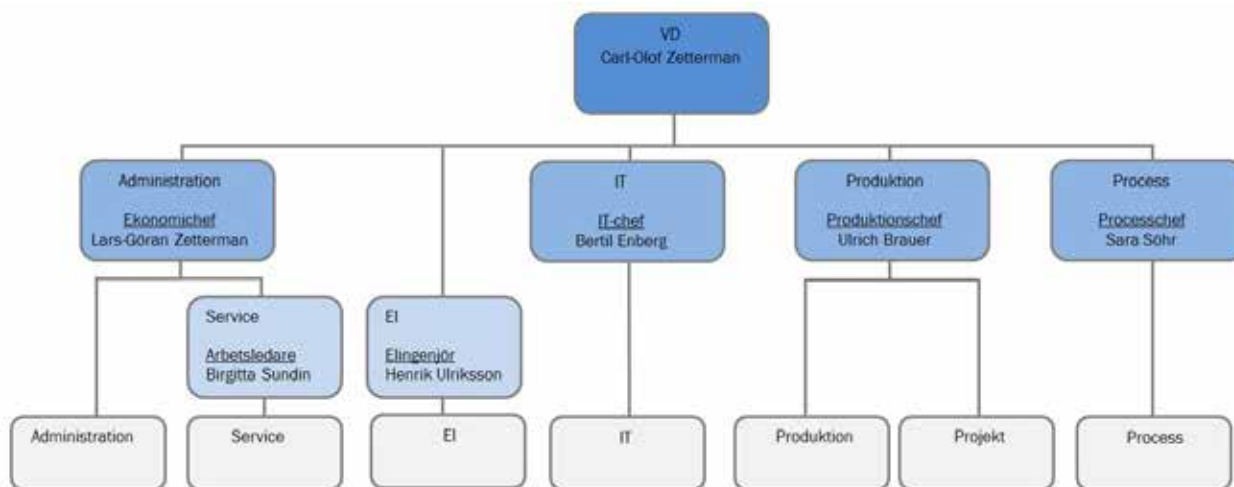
VD
Carl-Olof Zetterman

Administration

Ekonomichef
Lars-Göran Zetterman

IT

IT-chef
Bertil Enberg

Produktion

Produktionschef
Ulrich Brauer

Process

Processchef
Sara Söhr

Service

Arbetsledare
Birgitta Sundin

El

Elingenjör
Henrik Ulriksson

Administration

Service

El

IT

Produktion

Projekt

Process